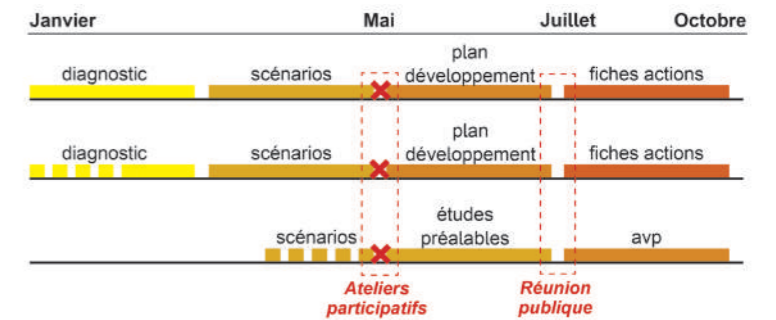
Janvier Mai Juillet Octobre

diagnostic scénarios plan développement fiches actions

diagnostic scénarios plan développement fiches actions

scénarios études préalables avp

Ateliers participatifs

Réunion publique